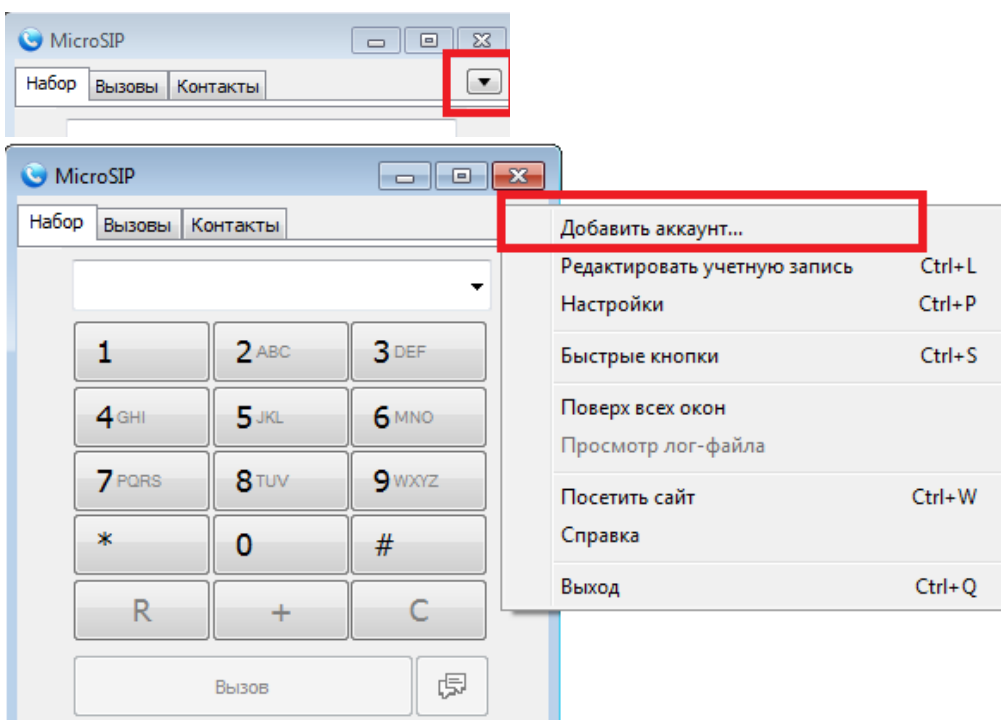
MicroSIP

Набор Вызовы Контакты

MicroSIP

Набор Вызовы Контакты

Добавить аккаунт...
Редактировать учетную запись Ctrl+L
Настройки Ctrl+P
Быстрые кнопки Ctrl+S
Поверх всех окон
Просмотр лог-файла
Посетить сайт Ctrl+W
Справка
Выход Ctrl+Q

1
2 ABC
3 DEF
4 GHI
5 JKL
6 MNO
7 PQRS
8 TUV
9 WXYZ
*
0
#
R
+
C

Вызов